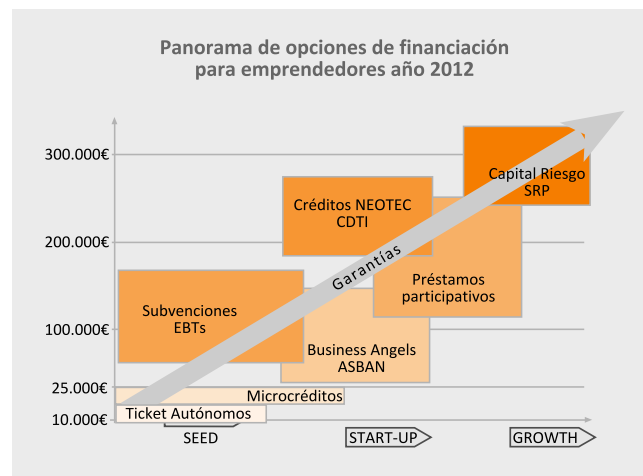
Panorama de opciones de financiación para emprendedores año 2012

300.000€
200.000€
100.000€
25.000€
10.000€

Capital Riesgo SRP

Créditos NEOTEC CDTI

Garantías

Préstamos participativos

Subvenciones EBTs

Business Angels ASBAN

Microcréditos

Ticket Autónomos

SEED
START-UP
GROWTH